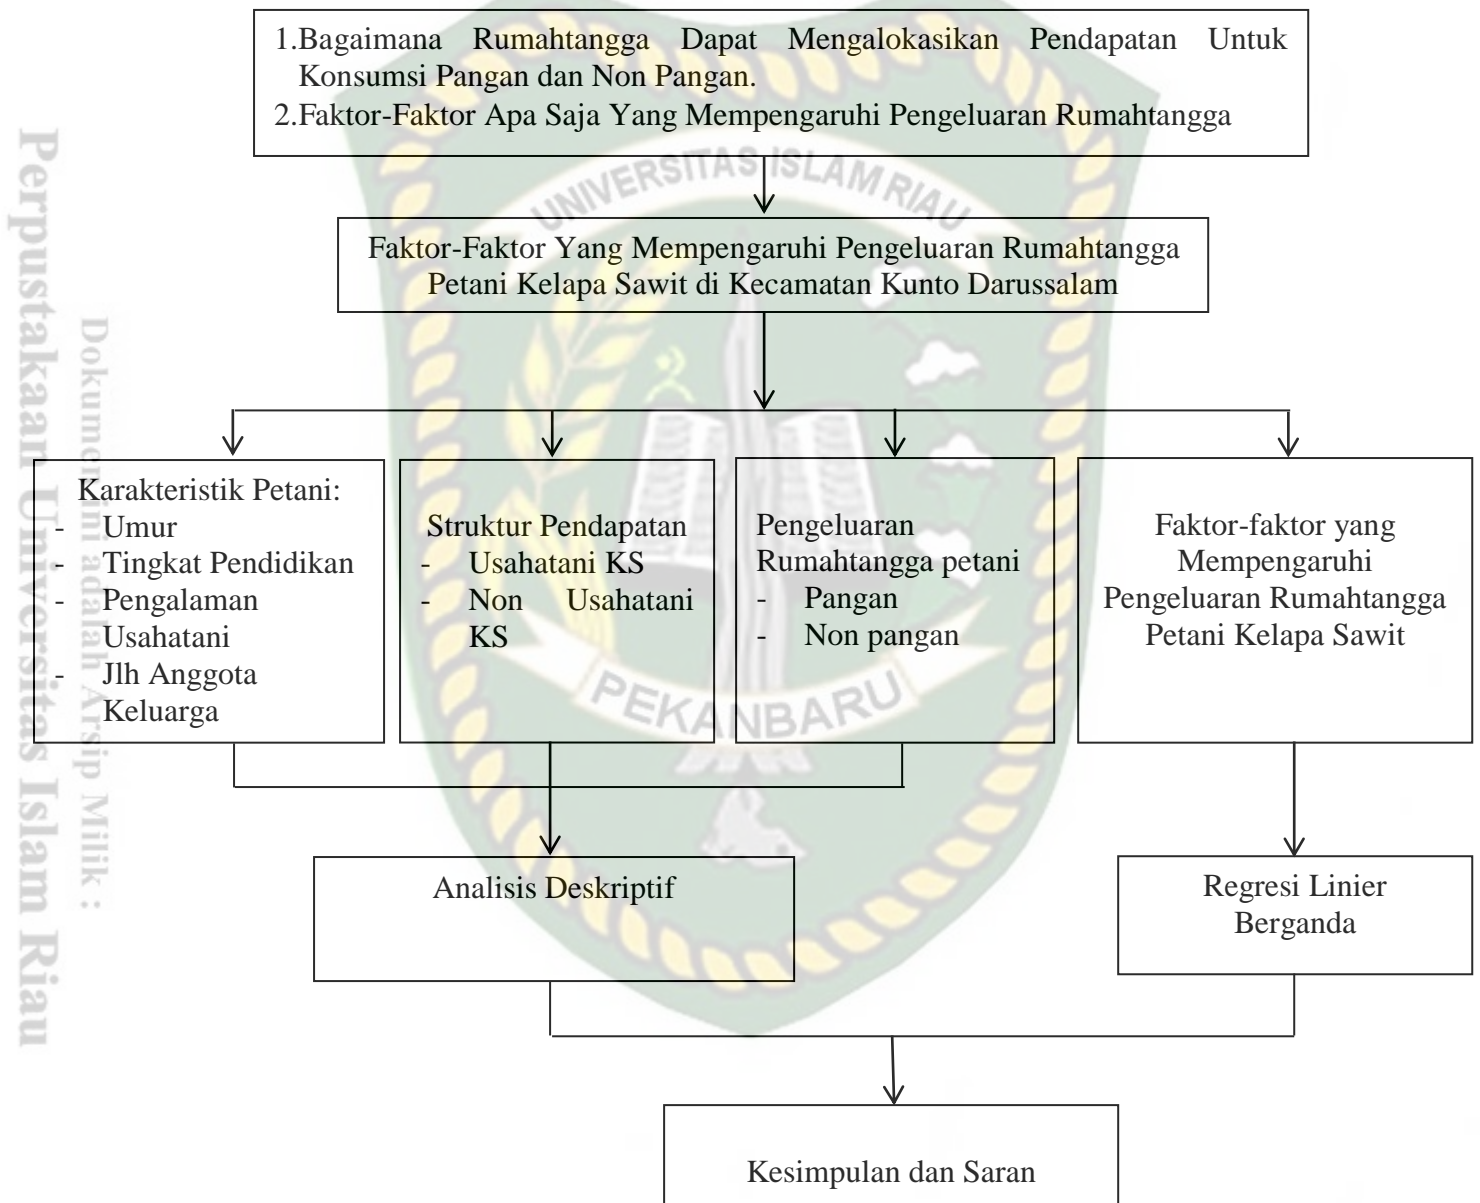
1.Bagaimana Rumahtangga Dapat Mengalokasikan Pendapatan Untuk Konsumsi Pangan dan Non Pangan.
2.Faktor-Faktor Apa Saja Yang Mempengaruhi Pengeluaran Rumahtangga

UNIVERSITAS ISLAM RIAU

Faktor-Faktor Yang Mempengaruhi Pengeluaran Rumahtangga Petani Kelapa Sawit di Kecamatan Kunto Darussalam

Karakteristik Petani:
- Umur
- Tingkat Pendidikan
- Pengalaman Usahatani
- Jlh Anggota Keluarga

Struktur Pendapatan
- Usahatani KS
- Non Usahatani KS

Pengeluaran Rumahtangga petani
- Pangan
- Non pangan

Faktor-faktor yang Mempengaruhi Pengeluaran Rumahtangga Petani Kelapa Sawit

PEKANBARU

Analisis Deskriptif

Regresi Linier Berganda

Kesimpulan dan Saran

Perpustakaan Universitas Islam Riau

Dokumen ini adalah Arsip Milik :